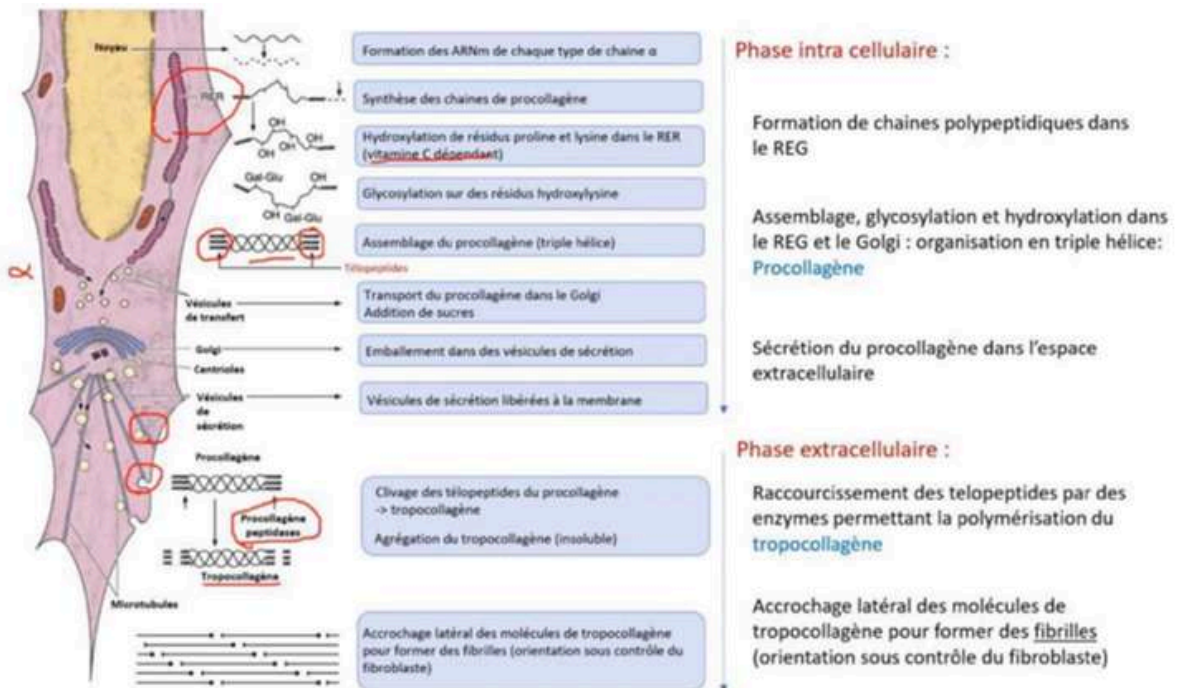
Noyau

RER

OH OH OH OH

Gal-Glu OH

OH Gal-Glu

Télopeptides

Vésicules de transfert

Golgi

Centrioles

Vésicules de sécrétion

Procollagène

Procollagène peptidases

Tropocollagène

Microtubules

$\alpha$

Formation des ARNm de chaque type de chaine $\alpha$

Synthèse des chaines de procollagène

Hydroxylation de résidus proline et lysine dans le RER (vitamine C dépendant)

Glycosylation sur des résidus hydroxylysine

Assemblage du procollagène (triple hélice)

Transport du procollagène dans le Golgi
Addition de sucres

Emballement dans des vésicules de sécrétion

Vésicules de sécrétion libérées à la membrane

Clivage des télopeptides du procollagène -> tropocollagène

Agrégation du tropocollagène (insoluble)

Accrochage latéral des molécules de tropocollagène pour former des fibrilles (orientation sous contrôle du fibroblaste)

Phase intra cellulaire :

Formation de chaines polypeptidiques dans le REG

Assemblage, glycosylation et hydroxylation dans le REG et le Golgi : organisation en triple hélice: Procollagène

Sécrétion du procollagène dans l'espace extracellulaire

Phase extracellulaire :

Raccourcissement des telopeptides par des enzymes permettant la polymérisation du tropocollagène

Accrochage latéral des molécules de tropocollagène pour former des fibrilles (orientation sous contrôle du fibroblaste)